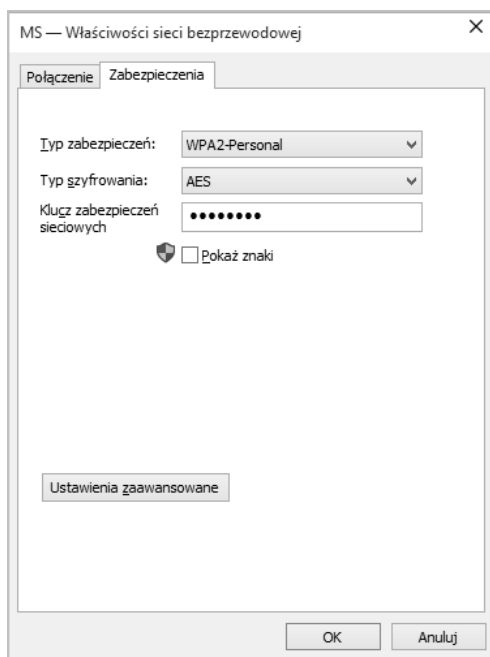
MS — Właściwości sieci bezprzewodowej

×

Połączenie

Zabezpieczenia

Typ zabezpieczeń:

WPA2-Personal

Typ szyfrowania:

AES

Klucz zabezpieczeń sieciowych

••••••••

Pokaż znaki

Ustawienia zaawansowane

OK

Anuluj